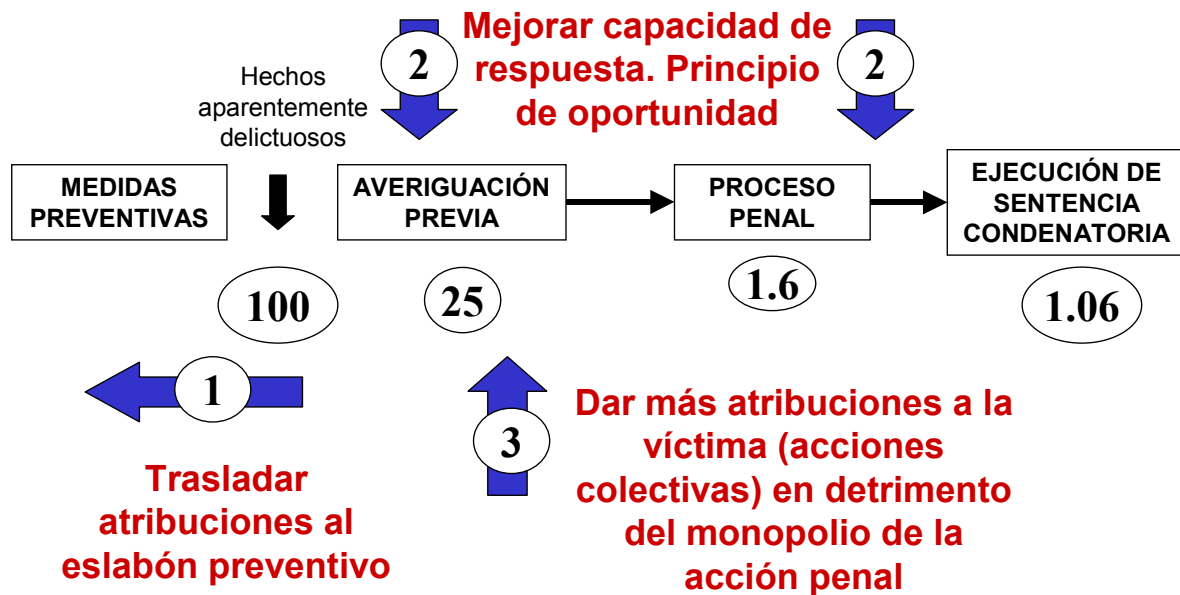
2

Mejorar capacidad de respuesta. Principio de oportunidad

2

Hechos aparentemente delictuosos

MEDIDAS PREVENTIVAS

AVERIGUACIÓN PREVIA

PROCESO PENAL

EJECUCIÓN DE SENTENCIA CONDENATORIA

100

25

1.6

1.06

1

Trasladar atribuciones al eslabón preventivo

3

Dar más atribuciones a la víctima (acciones colectivas) en detrimento del monopolio de la acción penal